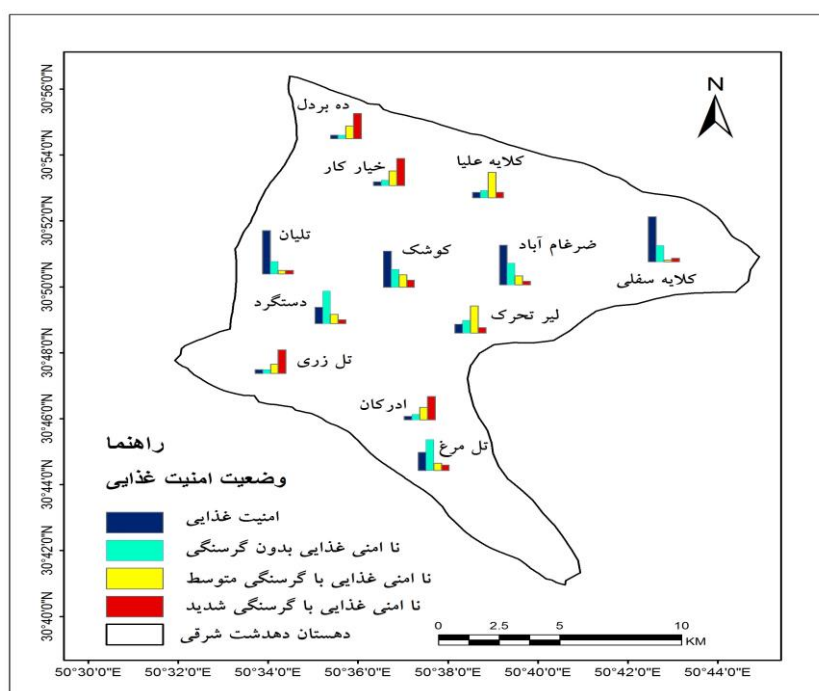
N

30°56'0"N
30°54'0"N
30°52'0"N
30°50'0"N
30°48'0"N
30°46'0"N
30°44'0"N
30°42'0"N
30°40'0"N

ده بردل
خیار کار
کلایه علیا
تلیان
کوشک
ضرغام آباد
کلایه سفلی
دستگرد
لیر تحرک
تل زری
ادرکان
تل مرغ

راهنما
وضعیت امنیت غذایی
امنیت غذایی
نا امنی غذایی بدون گرسنگی
نا امنی غذایی با گرسنگی متوسط
نا امنی غذایی با گرسنگی شدید
دهستان دهدشت شرقی

0 2.5 5 10 KM

50°30'0"E 50°32'0"E 50°34'0"E 50°36'0"E 50°38'0"E 50°40'0"E 50°42'0"E 50°44'0"E